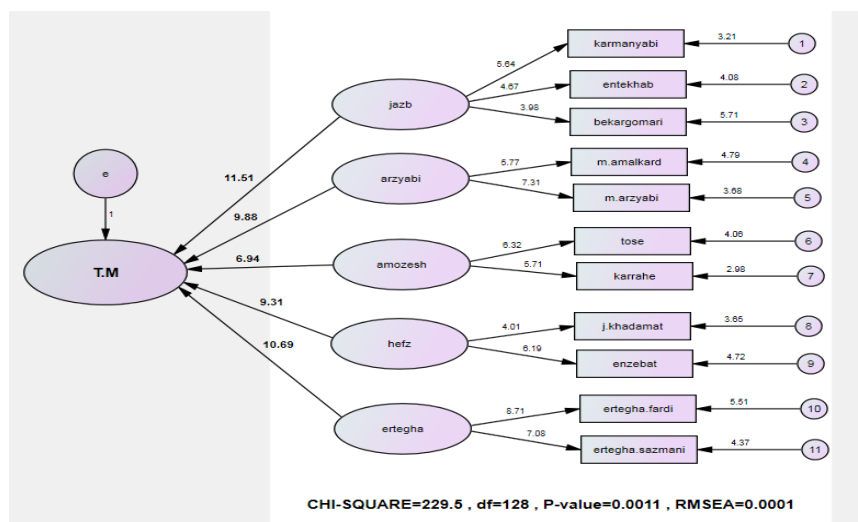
e

1

T.M

11.51

9.88

6.94

9.31

10.69

jazb

arzyabi

amozesh

hefz

ertegha

5.64

4.67

3.98

5.77

7.31

6.32

5.71

4.01

6.19

8.71

7.08

karmanyabi

entekhab

bekargomari

m.amalkard

m.arzyabi

tose

karrahe

j.khadamat

enzebat

ertegha.fardi

ertegha.sazmani

3.21

4.08

5.71

4.79

3.68

4.06

2.98

3.65

4.72

5.51

4.37

1

2

3

4

5

6

7

8

9

10

11

CHI-SQUARE=229.5 , df=128 , P-value=0.0011 , RMSEA=0.0001